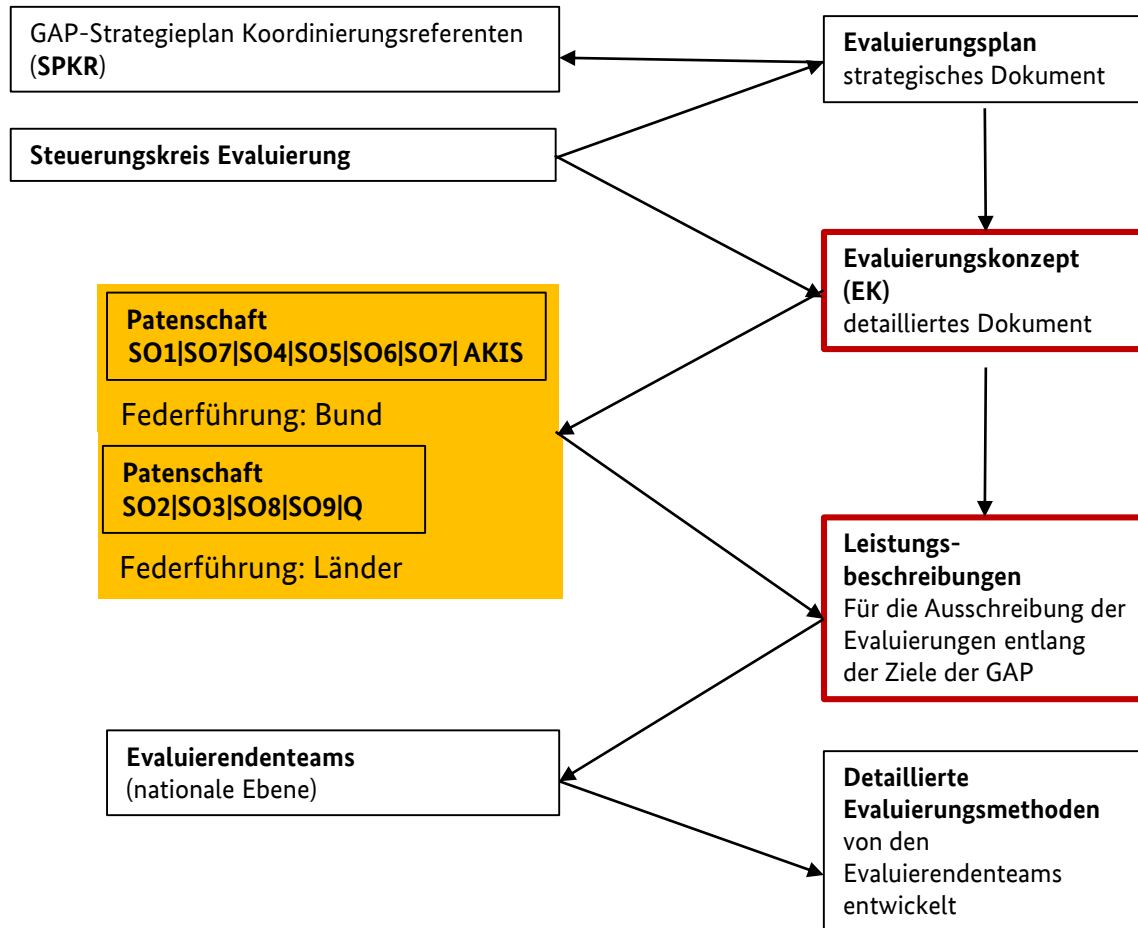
GAP-Strategieplan Koordinierungsreferenten (**SPKR**)

**Evaluierungsplan**
strategisches Dokument

**Steuerungskreis Evaluierung**

**Evaluierungskonzept (EK)**
detailliertes Dokument

**Patenschaft**
**SO1|SO7|SO4|SO5|SO6|SO7| AKIS**

Federführung: Bund

**Patenschaft**
**SO2|SO3|SO8|SO9|Q**

Federführung: Länder

**Leistungsbeschreibungen**
Für die Ausschreibung der Evaluierungen entlang der Ziele der GAP

**Evaluierendenteams**
(nationale Ebene)

**Detaillierte Evaluierungsmethoden**
von den Evaluierendenteams entwickelt